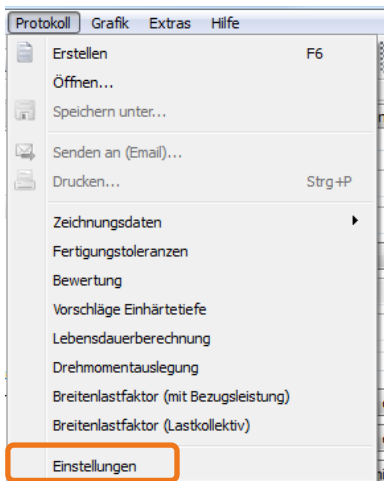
Protokoll Grafik Extras Hilfe

Erstellen F6
Öffnen...
Speichern unter...

Senden an (Email)...
Drucken... Strg+P

Zeichnungsdaten
Fertigungstoleranzen
Bewertung
Vorschläge Einhärtetiefe
Lebensdauerberechnung
Drehmomentauslegung
Breitenlastfaktor (mit Bezugsleistung)
Breitenlastfaktor (Lastkollektiv)

Einstellungen